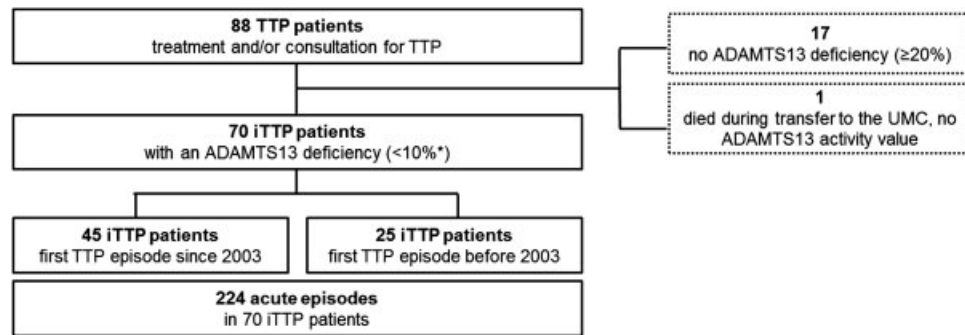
**88 TTP patients**
treatment and/or consultation for TTP

**17**
no ADAMTS13 deficiency (≥20%)

**1**
died during transfer to the UMC, no ADAMTS13 activity value

**70 iTTP patients**
with an ADAMTS13 deficiency (<10%*)

**45 iTTP patients**
first TTP episode since 2003

**25 iTTP patients**
first TTP episode before 2003

**224 acute episodes**
in 70 iTTP patients